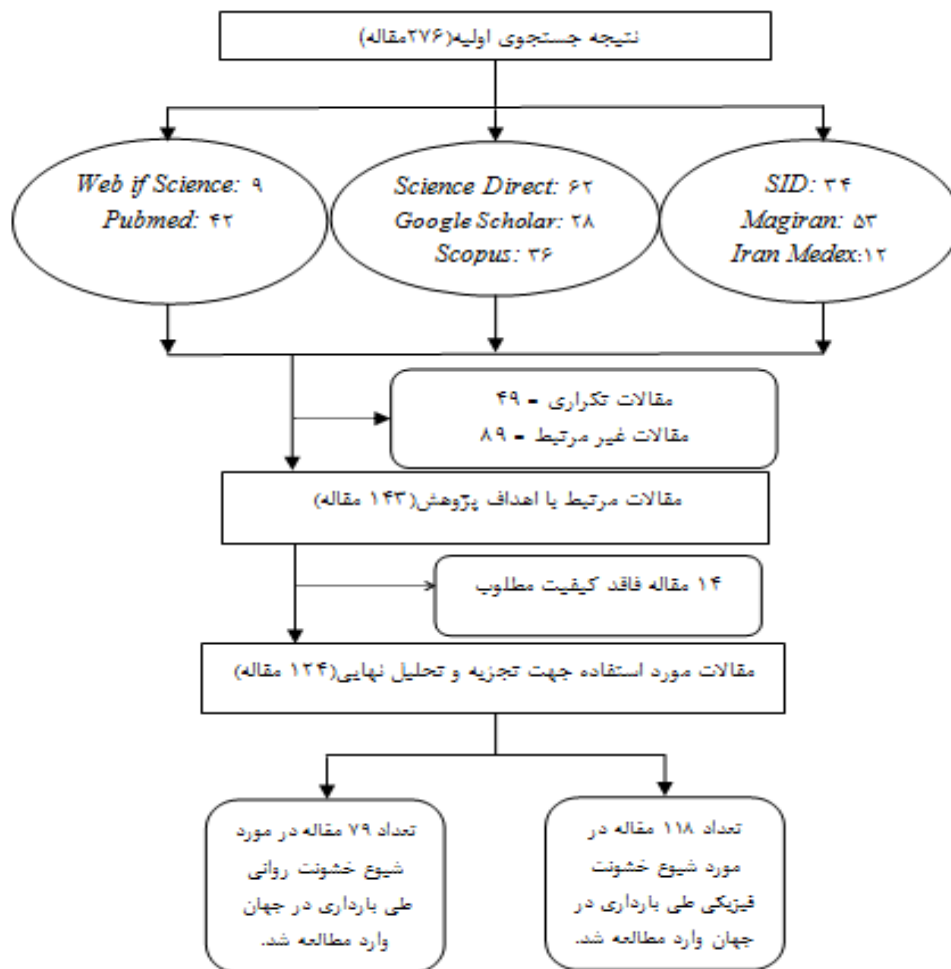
نتیجه جستجوی اولیه(۲۷۶مقاله)

SID: ۳۴
Magiran: ۵۳
Iran Medex:۱۲

Science Direct: ۶۲
Google Scholar: ۲۸
Scopus: ۳۶

Web if Science: ۹
Pubmed: ۴۲

مقالات تکراری = ۴۹
مقالات غیر مرتبط = ۸۹

مقالات مرتبط با اهداف پژوهش(۱۴۳ مقاله)

۱۴ مقاله فاقد کیفیت مطلوب

مقالات مورد استفاده جهت تجزیه و تحلیل نهایی(۱۲۴ مقاله)

تعداد ۱۱۸ مقاله در مورد شیوع خشونت فیزیکی طی بارداری در جهان وارد مطالعه شد.

تعداد ۷۹ مقاله در مورد شیوع خشونت روانی طی بارداری در جهان وارد مطالعه شد.